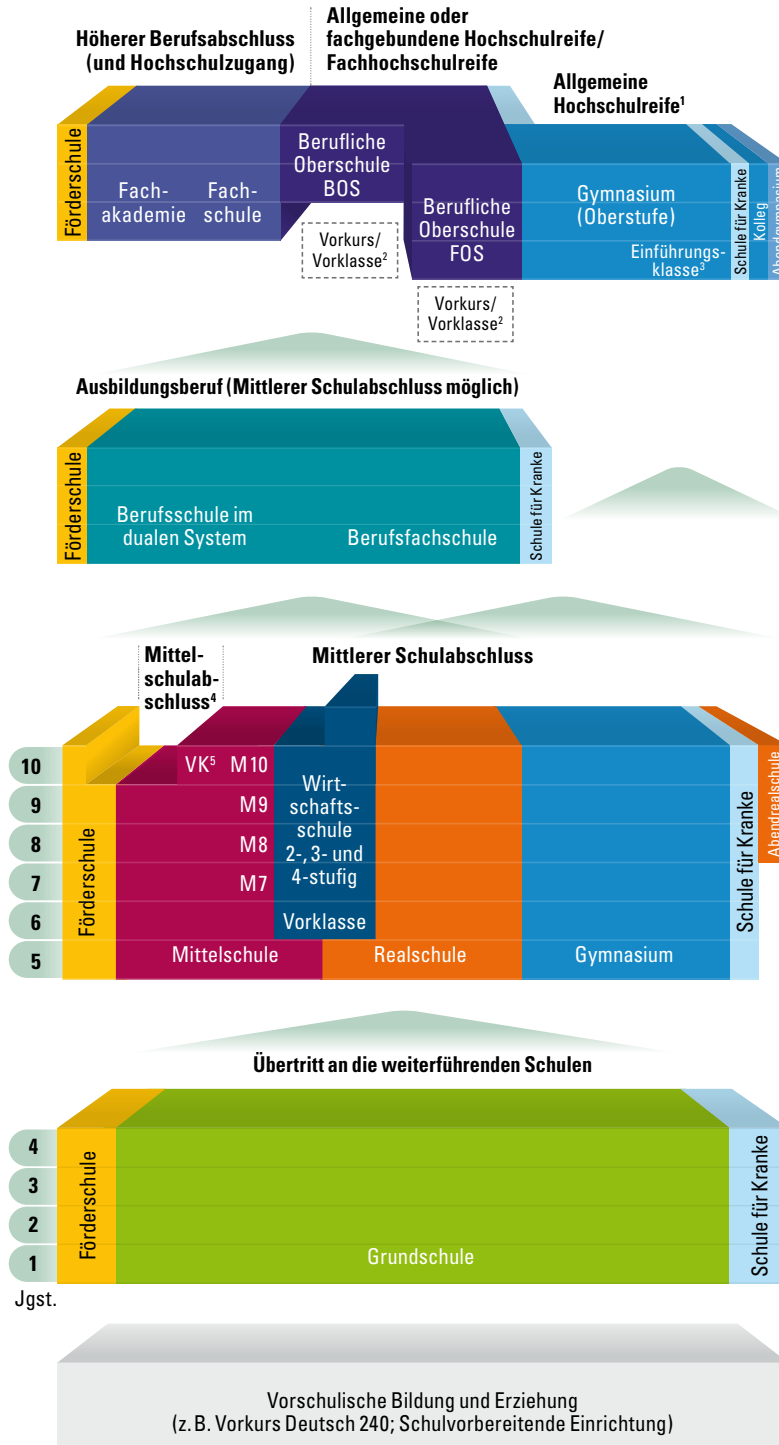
Höherer Berufsabschluss (und Hochschulzugang)

Allgemeine oder fachgebundene Hochschulreife/ Fachhochschulreife

Allgemeine Hochschulreife$^1$

Förderschule

Fach- akademie

Fach- schule

Berufliche Oberschule BOS

Vorkurs/ Vorklasse$^2$

Berufliche Oberschule FOS

Vorkurs/ Vorklasse$^2$

Gymnasium (Oberstufe)

Einführungs- klasse$^3$

Schule für Kranke

Kolleg

Abendgymnasium

Ausbildungsberuf (Mittlerer Schulabschluss möglich)

Förderschule

Berufsschule im dualen System

Berufsfachschule

Schule für Kranke

Mittel- schulab- schluss$^4$

Mittlerer Schulabschluss

10

9

8

7

6

5

Förderschule

VK$^5$ M10

M9

M8

M7

Mittelschule

Wirt- schafts- schule 2-, 3- und 4-stufig

Vorklasse

Realschule

Gymnasium

Schule für Kranke

Abendrealschule

Übertritt an die weiterführenden Schulen

4

3

2

1

Förderschule

Grundschule

Schule für Kranke

Jgst.

Vorschulische Bildung und Erziehung (z. B. Vorkurs Deutsch 240; Schulvorbereitende Einrichtung)